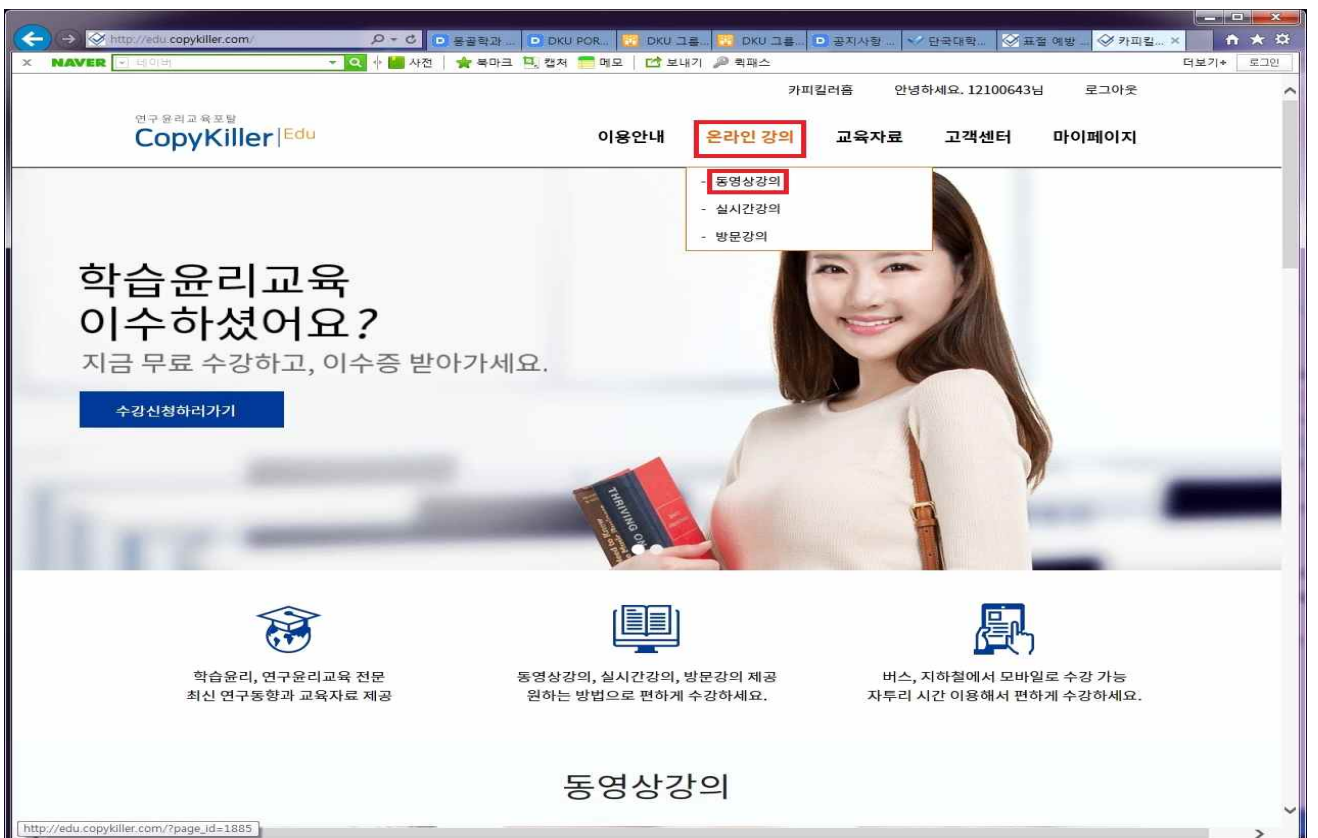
http://edu.copykiller.com/
D 몽골학과 ... D DKU POR... DKU 그룹... DKU 그룹... D 공지사항 ... 단국대학... 표절 예방 ... 카피킬... ×
× NAVER 네이버 사전 북마크 캡처 메모 보내기 퀵패스 더보기 로그인

카피킬러홈 안녕하세요. 12100643님 로그아웃

연구윤리교육포탈
CopyKiller Edu

이용안내 온라인 강의 교육자료 고객센터 마이페이지

- 동영상강의
- 실시간강의
- 방문강의

학습윤리교육
이수하셨어요?
지금 무료 수강하고, 이수증 받아가세요.

수강신청하러가기

THRIVING ON

학습윤리, 연구윤리교육 전문
최신 연구동향과 교육자료 제공

동영상강의, 실시간강의, 방문강의 제공
원하는 방법으로 편하게 수강하세요.

버스, 지하철에서 모바일로 수강 가능
자투리 시간 이용해서 편하게 수강하세요.

동영상강의

http://edu.copykiller.com/?page_id=1885